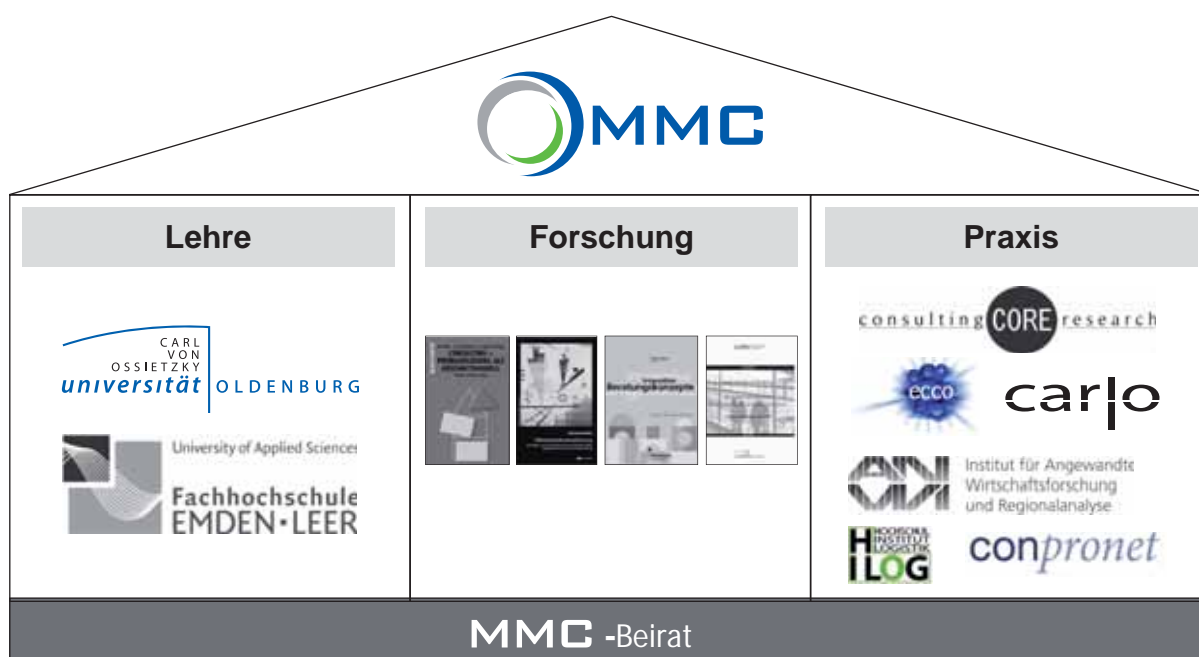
MMC

Lehre

CARL VON OSSIETZKY universität OLDENBURG

University of Applied Sciences
Fachhochschule EMDEN • LEER

Forschung

Praxis

consulting CORE research

ecco

carlo

Institut für Angewandte Wirtschaftsforschung und Regionalanalyse

HOCHSCHUL INSTITUT LOGISTIK
ILOG

conpronet

MMC -Beirat